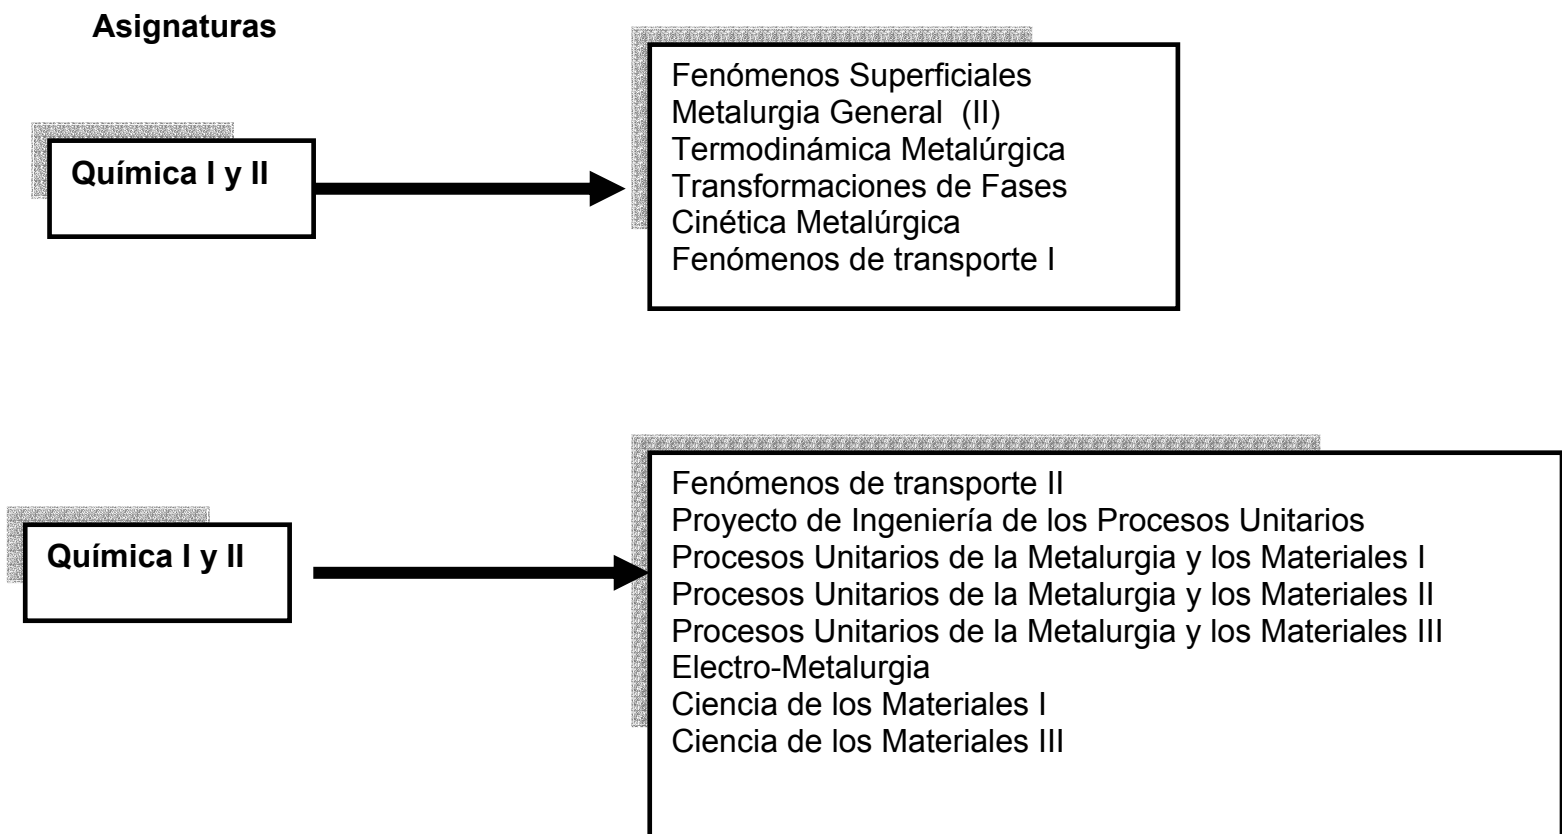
Asignaturas

Química I y II

Fenómenos Superficiales
Metalurgia General (II)
Termodinámica Metalúrgica
Transformaciones de Fases
Cinética Metalúrgica
Fenómenos de transporte I

Química I y II

Fenómenos de transporte II
Proyecto de Ingeniería de los Procesos Unitarios
Procesos Unitarios de la Metalurgia y los Materiales I
Procesos Unitarios de la Metalurgia y los Materiales II
Procesos Unitarios de la Metalurgia y los Materiales III
Electro-Metalurgia
Ciencia de los Materiales I
Ciencia de los Materiales III